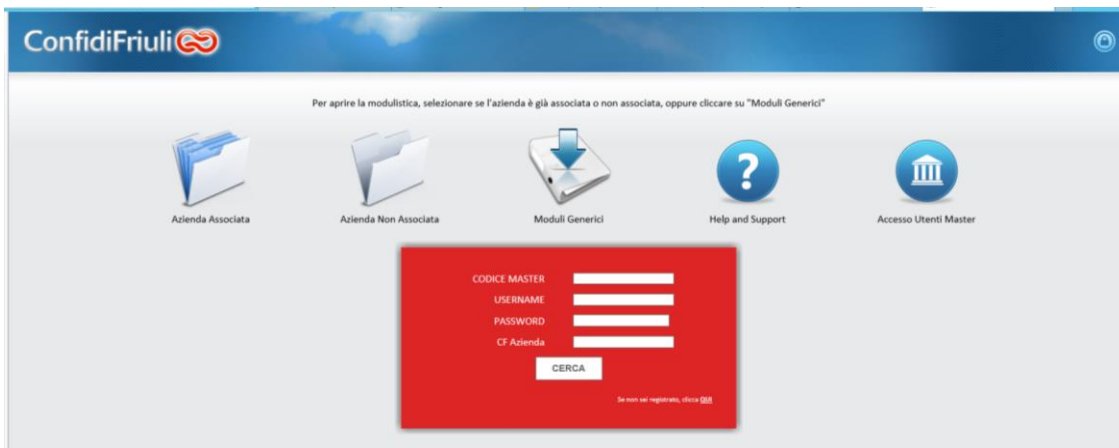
ConfidiFriuli

Per aprire la modulistica, selezionare se l'azienda è già associata o non associata, oppure cliccare su "Moduli Generici"

Azienda Associata

Azienda Non Associata

Moduli Generici

Help and Support

Accesso Utenti Master

CODICE MASTER

USERNAME

PASSWORD

CF Azienda

CERCA

Se non sei registrato, clicca QUI